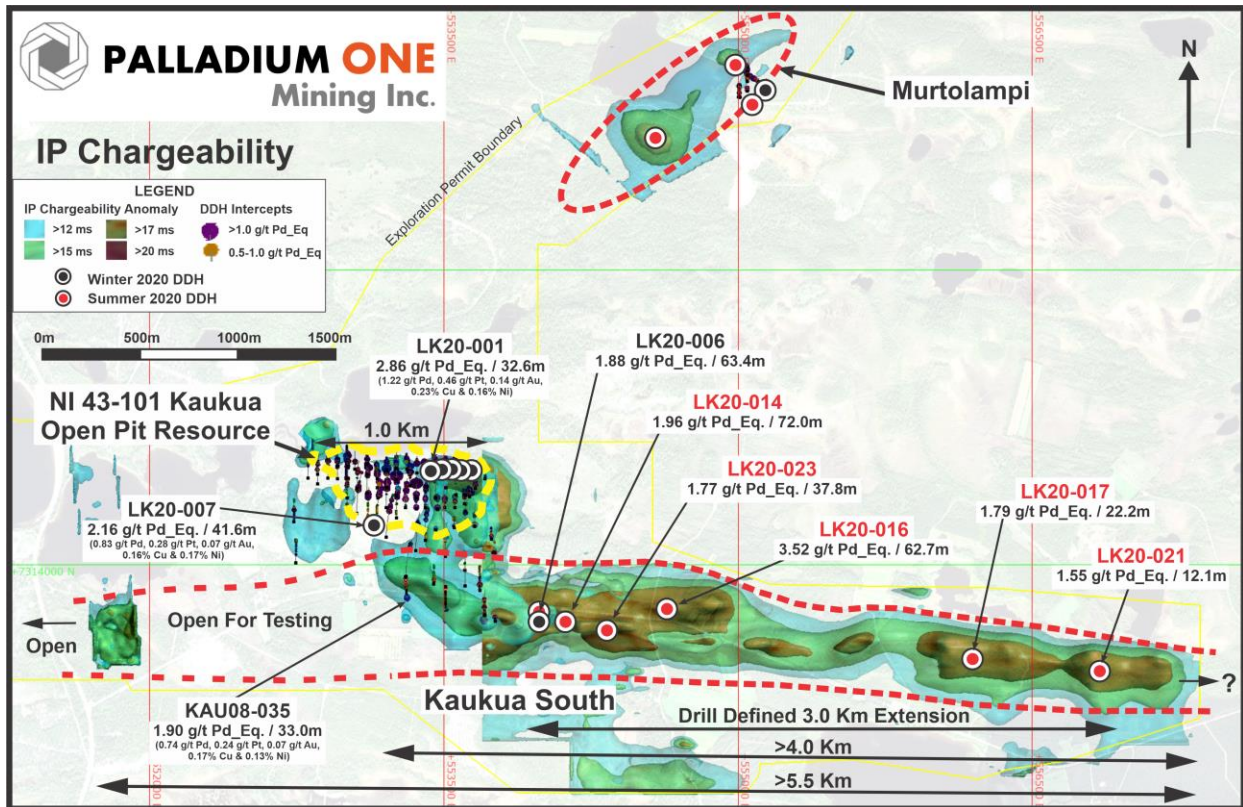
PALLADIUM ONE
Mining Inc.

IP Chargeability

LEGEND
IP Chargeability Anomaly
>12 ms
>15 ms
>17 ms
>20 ms
DDH Intercepts
>1.0 g/t Pd_Eq
0.5-1.0 g/t Pd_Eq
Winter 2020 DDH
Summer 2020 DDH

0m 500m 1000m 1500m

Exploration Permit Boundary

553500 E
555000 E
556500 E
7314000 N

N

Murtolampi

LK20-001
2.86 g/t Pd_Eq. / 32.6m
(1.22 g/t Pd, 0.46 g/t Pt, 0.14 g/t Au, 0.23% Cu & 0.16% Ni)

LK20-006
1.88 g/t Pd_Eq. / 63.4m

LK20-014
1.96 g/t Pd_Eq. / 72.0m

LK20-023
1.77 g/t Pd_Eq. / 37.8m

LK20-016
3.52 g/t Pd_Eq. / 62.7m

LK20-017
1.79 g/t Pd_Eq. / 22.2m

LK20-021
1.55 g/t Pd_Eq. / 12.1m

NI 43-101 Kaukua Open Pit Resource

1.0 Km

LK20-007
2.16 g/t Pd_Eq. / 41.6m
(0.83 g/t Pd, 0.28 g/t Pt, 0.07 g/t Au, 0.16% Cu & 0.17% Ni)

Open For Testing

Open

KAU08-035
1.90 g/t Pd_Eq. / 33.0m
(0.74 g/t Pd, 0.24 g/t Pt, 0.07 g/t Au, 0.17% Cu & 0.13% Ni)

Kaukua South

Drill Defined 3.0 Km Extension

>4.0 Km

>5.5 Km

?